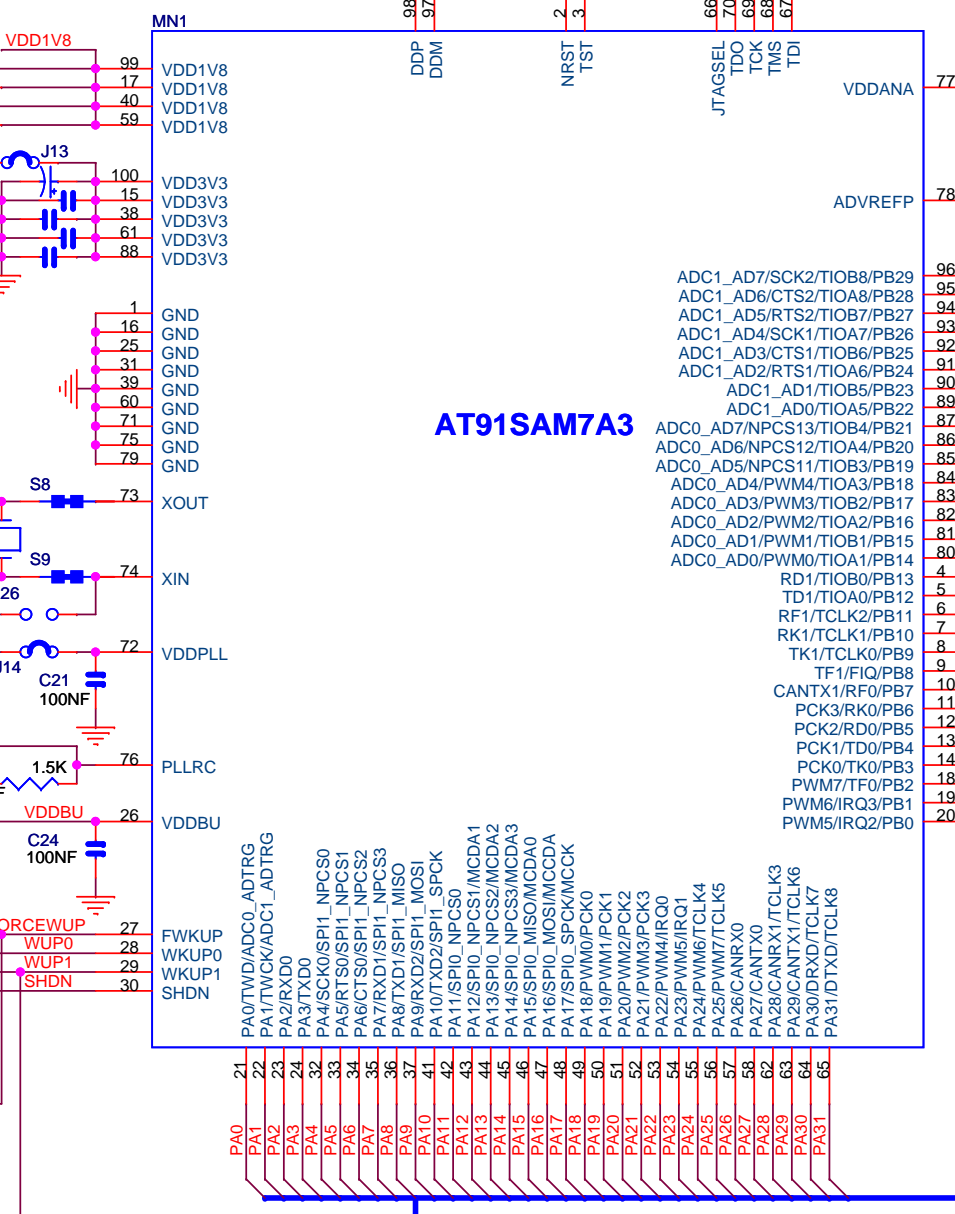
MN1

98 97 2 3 66 70 69 68 67

DDP DDM NRST TST JTAGSEL TDO TCK TMS TDI

VDD1V8
99 VDD1V8
17 VDD1V8
40 VDD1V8
59 VDD1V8

J13
100 VDD3V3
15 VDD3V3
38 VDD3V3
61 VDD3V3
88 VDD3V3

1 GND
16 GND
25 GND
31 GND
39 GND
60 GND
71 GND
75 GND
79 GND

S8
73 XOUT
S9
74 XIN
26
J14
72 VDDPLL
C21
100NF
1.5K
76 PLLRC
VDDBU
26 VDDBU
C24
100NF
ORCEWUP 27 FWKUP
WUP0 28 WKUP0
WUP1 29 WKUP1
SHDN 30 SHDN

VDDANA 77
ADVREFP 78

AT91SAM7A3

ADC1_AD7/SCK2/TIOB8/PB29 96
ADC1_AD6/CTS2/TIOA8/PB28 95
ADC1_AD5/RTS2/TIOB7/PB27 94
ADC1_AD4/SCK1/TIOA7/PB26 93
ADC1_AD3/CTS1/TIOB6/PB25 92
ADC1_AD2/RTS1/TIOA6/PB24 91
ADC1_AD1/TIOB5/PB23 90
ADC1_AD0/TIOA5/PB22 89
ADC0_AD7/NPCS13/TIOB4/PB21 87
ADC0_AD6/NPCS12/TIOA4/PB20 86
ADC0_AD5/NPCS11/TIOB3/PB19 85
ADC0_AD4/PWM4/TIOA3/PB18 84
ADC0_AD3/PWM3/TIOB2/PB17 83
ADC0_AD2/PWM2/TIOA2/PB16 82
ADC0_AD1/PWM1/TIOB1/PB15 81
ADC0_AD0/PWM0/TIOA1/PB14 80
RD1/TIOB0/PB13 4
TD1/TIOA0/PB12 5
RF1/TCLK2/PB11 6
RK1/TCLK1/PB10 7
TK1/TCLK0/PB9 8
TF1/FIQ/PB8 9
CANTX1/RF0/PB7 10
PCK3/RK0/PB6 11
PCK2/RD0/PB5 12
PCK1/TD0/PB4 13
PCK0/TK0/PB3 14
PWM7/TF0/PB2 18
PWM6/IRQ3/PB1 19
PWM5/IRQ2/PB0 20

PA0/TWD/ADC0_ADTRG
PA1/TWCK/ADC1_ADTRG
PA2/RXD0
PA3/TXD0
PA4/SCK0/SPI1_NPCS0
PA5/RTS0/SPI1_NPCS1
PA6/CTS0/SPI1_NPCS2
PA7/RXD1/SPI1_NPCS3
PA8/TXD1/SPI1_MISO
PA9/RXD2/SPI1_MOSI
PA10/TXD2/SPI1_SPCK
PA11/SPI0_NPCS0
PA12/SPI0_NPCS1/MCDA1
PA13/SPI0_NPCS2/MCDA2
PA14/SPI0_NPCS3/MCDA3
PA15/SPI0_MISO/MCDA0
PA16/SPI0_MOSI/MCCDA
PA17/SPI0_SPCK/MCCK
PA18/PWM0/PCK0
PA19/PWM1/PCK1
PA20/PWM2/PCK2
PA21/PWM3/PCK3
PA22/PWM4/IRQ0
PA23/PWM5/IRQ1
PA24/PWM6/TCLK4
PA25/PWM7/TCLK5
PA26/CANRX0
PA27/CANTX0
PA28/CANRX1/TCLK3
PA29/CANTX1/TCLK6
PA30/DRXD/TCLK7
PA31/DTXD/TCLK8

21 22 23 24 32 33 34 35 36 37 41 42 43 44 45 46 47 48 49 50 51 52 53 54 55 56 57 58 62 63 64 65

PA0 PA1 PA2 PA3 PA4 PA5 PA6 PA7 PA8 PA9 PA10 PA11 PA12 PA13 PA14 PA15 PA16 PA17 PA18 PA19 PA20 PA21 PA22 PA23 PA24 PA25 PA26 PA27 PA28 PA29 PA30 PA31